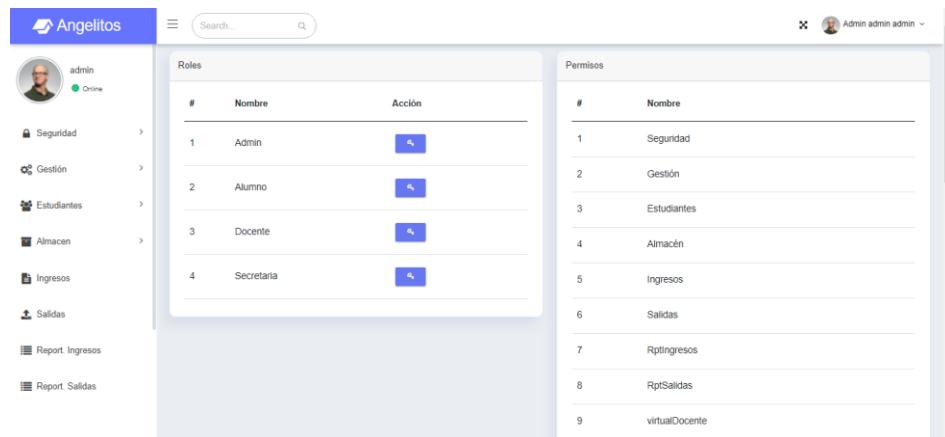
Angelitos

Search...

Admin admin admin

admin
Online

Seguridad
Gestión
Estudiantes
Almacen
Ingresos
Salidas
Report. Ingresos
Report. Salidas

Roles

| # | Nombre | Acción |
|---|---|---|
| 1 | Admin | |
| 2 | Alumno | |
| 3 | Docente | |
| 4 | Secretaria | |

Permisos

| # | Nombre |
|---|---|
| 1 | Seguridad |
| 2 | Gestión |
| 3 | Estudiantes |
| 4 | Almacén |
| 5 | Ingresos |
| 6 | Salidas |
| 7 | RptIngresos |
| 8 | RptSalidas |
| 9 | virtualDocente |